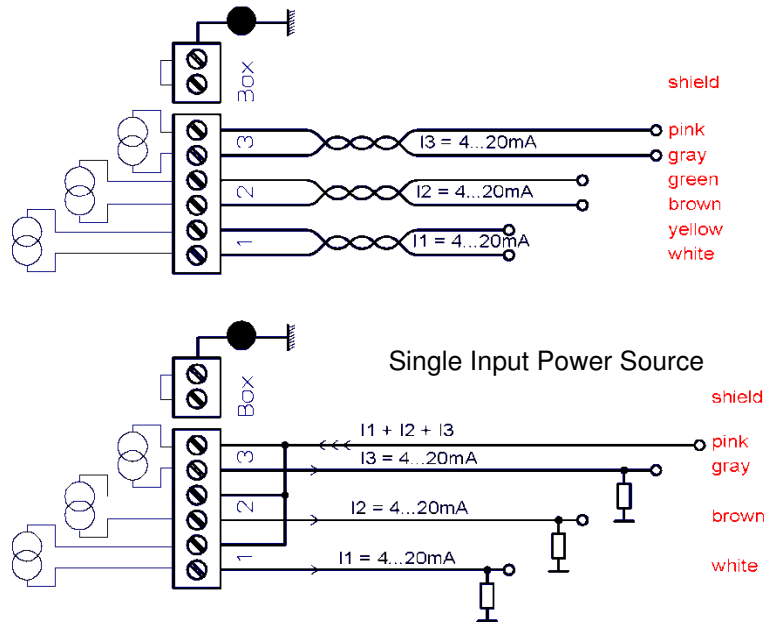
Box
3
2
1
I3 = 4...20mA
I2 = 4...20mA
I1 = 4...20mA
shield
pink
gray
green
brown
yellow
white

Single Input Power Source

Box
3
2
1
I1 + I2 + I3
I3 = 4...20mA
I2 = 4...20mA
I1 = 4...20mA
shield
pink
gray
brown
white